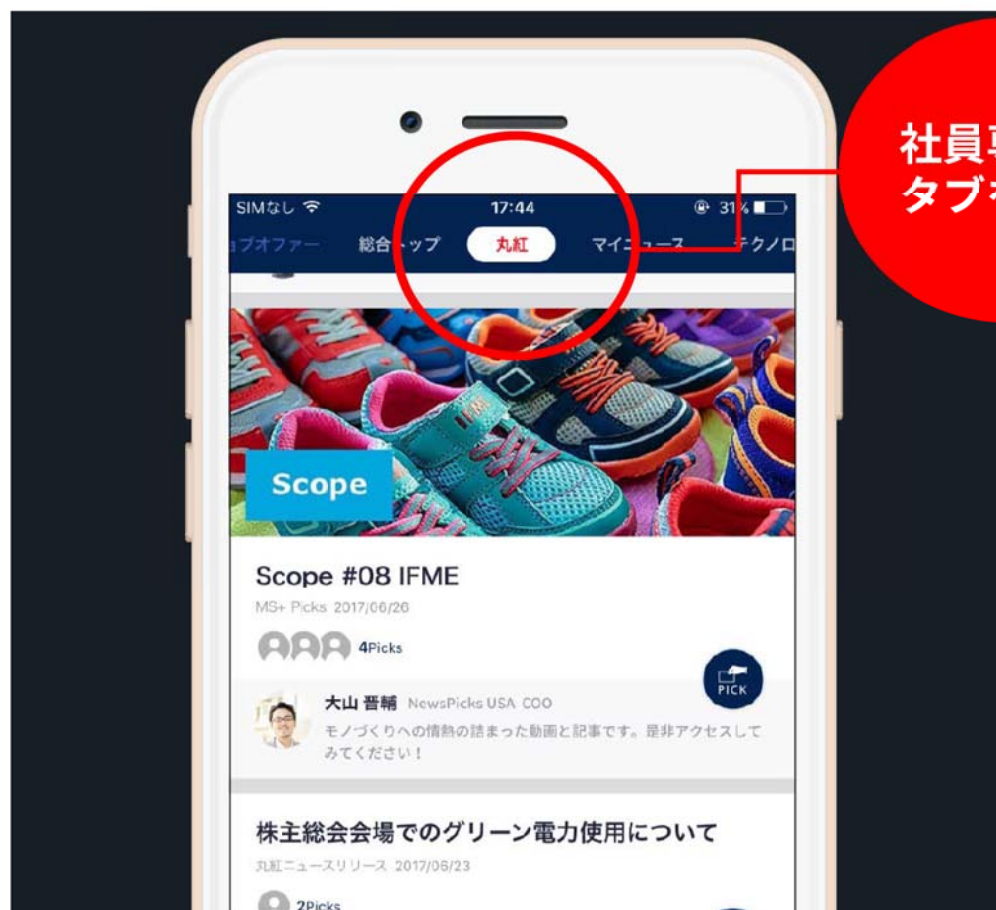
社員専
タブを

SIMなし
17:44
31%

ョブオファー　総合トップ　丸紅　マイニュース　テクノロ

Scope

Scope #08 IFME
MS+ Picks 2017/06/26
4Picks
PICK

大山 晋輔 NewsPicks USA COO
モノづくりへの情熱の詰まった動画と記事です。是非アクセスしてみてください！

株主総会会場でのグリーン電力使用について
丸紅ニュースリリース 2017/06/23
2Picks